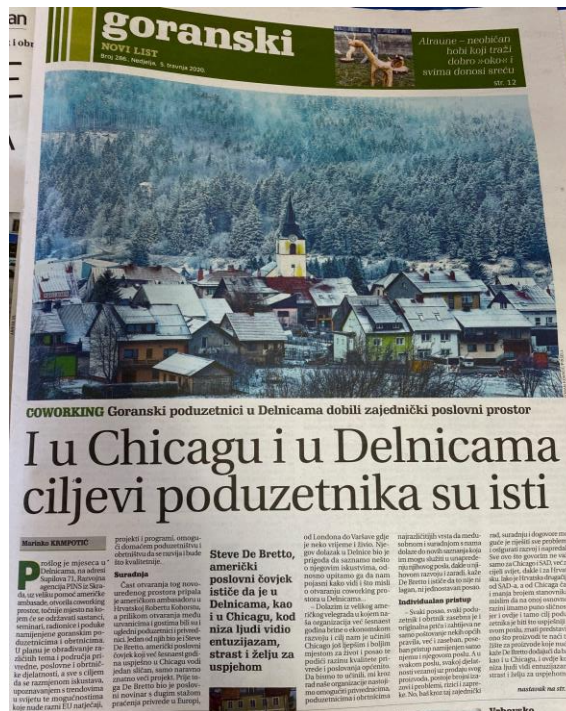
an
i obr

goranski
NOVI LIST
Broj 266, Nedjelja, 5. travnja 2020

Alraune – neobičan hobi koji traži dobro »oko« i svima donosi sreću
str. 12

COWORKING Goranski poduzetnici u Delnicama dobili zajednički poslovni prostor

I u Chicagu i u Delnicama ciljevi poduzetnika su isti

Marinko KRMPOTIĆ

Prošlog je mjeseca u Delnicama, na adresi Supilova 71, Razvojna agencija PINS iz Skrada, uz veliku potporu američke ambasade, otvorila coworking prostor, točnije mjesto na kojem će se održavati sastanci, seminari, radionice i poduke namijenjene goranskim poduzetnicima i obrtnicima. U planu je obrađivanje različitih tema i područja privredne, poslovne i obrtničke djelatnosti, a sve s ciljem da se razmjenom iskustava, upoznavanjem s trendovima u svijetu te mogućnostima koje nude razni EU natječaji, projekti i programi, omogući domaćem poduzetništvu i obrtništvu da se razvija i podiže što kvalitetnije.

Suradnja

Čast otvaranja tog novouređenog prostora pripala je američkom ambasadoru u Hrvatskoj Robertu Kohorstu, a prilikom otvaranja među uzvanicima i gostima bili su i ugledni poduzetnici i privrednici. Jedan od njih bio je i Steve De Bretto, američki poslovni čovjek koji već šezdesetak godina uspješno u Chicagu vodi jedan sličan, samo naravno znatno veći projekt. Prije toga De Bretto bio je poslovni novinar s dugim stažom praćenja privrede u Europi,

Steve De Bretto, američki poslovni čovjek ističe da je u Delnicama, kao i u Chicagu, kod niza ljudi vidio entuzijazam, strast i želju za uspjehom

od Londona do Varšave gdje je neko vrijeme i živio. Njegov dolazak u Delnice bio je prigoda da saznamo nešto o njegovim iskustvima, odnosno upitamo ga da nam pojasni kako vidi i što misli o otvaranju coworking prostora u Delnicama.

– Dolazim iz velikog američkog velegrada u kojem naša organizacija već šesnaest godina brine o ekonomskom razvoju i cilj nam je učiniti Chicago još boljim i boljim mjestom za život i posao te podići razinu kvalitete privrede i poslovanja općenito. Da bismo to učinili, mi kroz rad naše organizacije nastojimo omogućiti gradanima, poduzetnicima i obrtnicima najraznolikiji vrsta da međusobnom i suradnjom s nama dolaze do novih saznanja koja im mogu služiti u uspješnom njihovog posla, dakle u njihovom razvoju i zaradi, kaže De Bretto i ističe da to nije ni lagan, ni jednostavan posao.

Individualan pristup

– Svaki posao, svaki poduzetnik i obrtnik zasebna je i originalna priča i zahtijeva ne samo poštovanje nekih općih pravila, već i zaseban, poseban pristup namijenjen samo njemu i njegovom poslu. A u svakom poslu, svakoj djelatnosti vezanoj uz prodaju svog proizvoda, postoje brojni izazovi i problemi, čini i zapreke. No, baš kroz taj zajednički

rad, suradnju i dogovore moguće je riješiti sve probleme i otkloniti razvoj i napredak. Sve ove što govorim ne vrijedi samo za Chicago i SAD, već diljem svijeta, dakle i za Hrvatsku. Iako je Hrvatska drugačija od SAD-a, a od Chicaga čak i manja brojkom stanovnika, mislim da na ovoj razini razvoja imamo puno sličnosti i ovdje i tamo cilj poduzetnika je biti što uspješniji u svom poslu, imati prednost da svoj proizvod te način tržište za proizvode koje nude, kaže De Bretto dodajući da kao i u Chicagu, i ovdje kod niza ljudi vidi entuzijazam, strast i želju za uspjehom

nastavak na str.

Uskoro